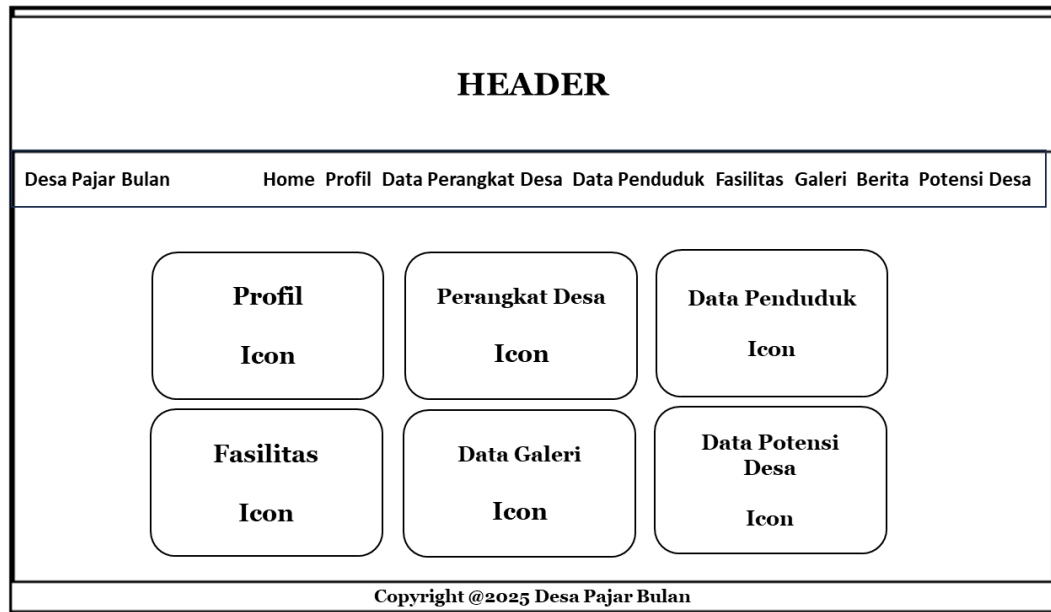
HEADER

Desa Pajar Bulan

Home Profil Data Perangkat Desa Data Penduduk Fasilitas Galeri Berita Potensi Desa

Profil

Icon

Perangkat Desa

Icon

Data Penduduk

Icon

Fasilitas

Icon

Data Galeri

Icon

Data Potensi Desa

Icon

Copyright @2025 Desa Pajar Bulan